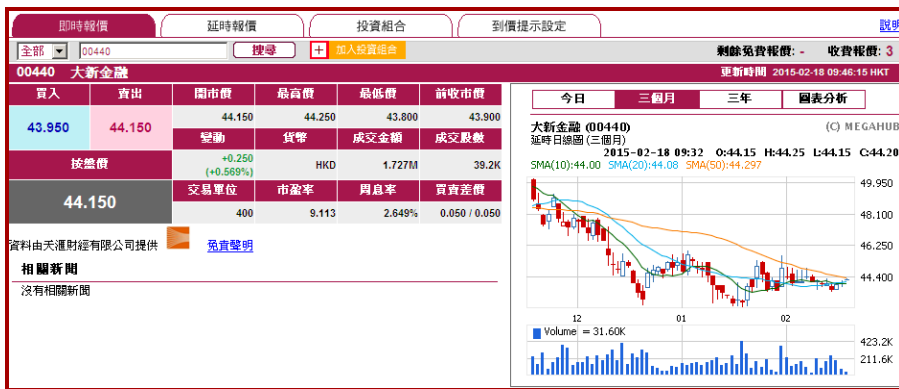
即時報價 | 延時報價 | 投資組合 | 到價提示設定 | 說明

全部 | 00440 | 搜尋 | + 加入投資組合 | 剩餘免費報價: - | 收費報價: 3

00440 大新金融 | 更新時間 2015-02-18 09:46:15 HKT

| 買入 | 賣出 | 開市價 | 最高價 | 最低價 | 前收市價 |
|---|---|---|---|---|---|
| 43.950 | 44.150 | 44.150 | 44.250 | 43.800 | 43.900 |
| | | 變動 | 貨幣 | 成交金額 | 成交股數 |
| 按盤價 | | +0.250 (+0.569%) | HKD | 1.727M | 39.2K |
| 44.150 | | 交易單位 | 市盈率 | 周息率 | 買賣差價 |
| | | 400 | 9.113 | 2.649% | 0.050 / 0.050 |

資料由天滙財經有限公司提供 免責聲明

相關新聞

沒有相關新聞

今日 | 三個月 | 三年 | 圖表分析

大新金融 (00440) (C) MEGAHUB
延時日線圖 (三個月)
2015-02-18 09:32 O:44.15 H:44.25 L:44.15 C:44.20
SMA(10):44.00 SMA(20):44.08 SMA(50):44.297

49.950
48.100
46.250
44.400

12 01 02

Volume = 31.60K
423.2K
211.6K